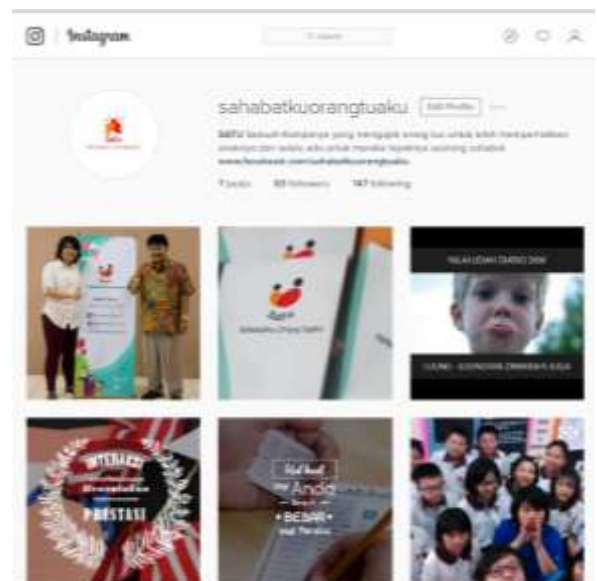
Instagram

Search

sahabatkuorangtuaku Edit Profile

SKOT sebuah komunitas yang mengajak orang tua untuk lebih memperhatikan anaknya dan selalu ada untuk mereka layaknya seorang sahabat.
www.facebook.com/sahabatkuorangtuaku

7 posts 60 followers 147 following

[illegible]

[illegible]

INTERAKSI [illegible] PRESTASI

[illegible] Andi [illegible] BEBAR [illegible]